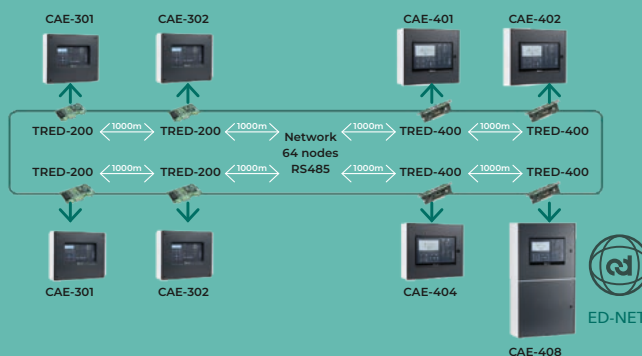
CAE-301
CAE-302
CAE-401
CAE-402

TRED-200 1000m TRED-200 1000m Network 64 nodes RS485 1000m TRED-400 1000m TRED-400

TRED-200 1000m TRED-200 1000m 1000m TRED-400 1000m TRED-400

CAE-301
CAE-302
CAE-404
CAE-408

ED-NET